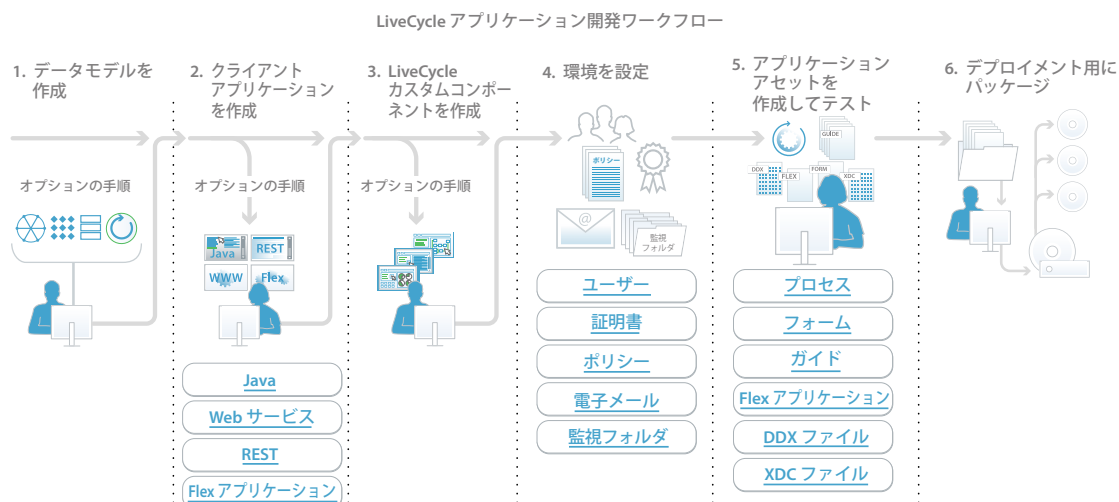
LiveCycle アプリケーション開発ワークフロー

1. データモデルを作成

オプションの手順

2. クライアントアプリケーションを作成

オプションの手順

Java
REST
WWW
Flex

Java
Web サービス
REST
Flex アプリケーション

3. LiveCycle カスタムコンポーネントを作成

オプションの手順

4. 環境を設定

ポリシー
@
監視フォルダ

ユーザー
証明書
ポリシー
電子メール
監視フォルダ

5. アプリケーションアセットを作成してテスト

GUIDE
DDX
FLEX
FORM
XDC

プロセス
フォーム
ガイド
Flex アプリケーション
DDX ファイル
XDC ファイル

6. デプロイメント用にパッケージ